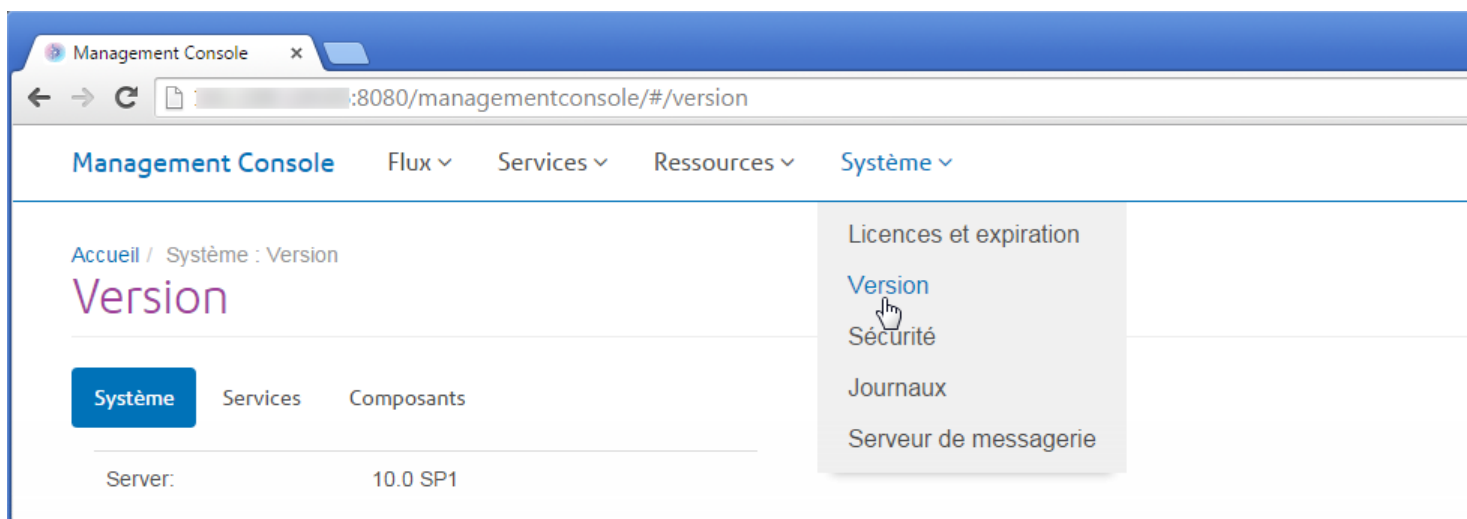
Management Console ×

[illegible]:8080/managementconsole/#/version

Management Console Flux Services Ressources Système

Licences et expiration
Version
Sécurité
Journaux
Serveur de messagerie

Accueil / Système : Version

Version

Système Services Composants

Server: 10.0 SP1